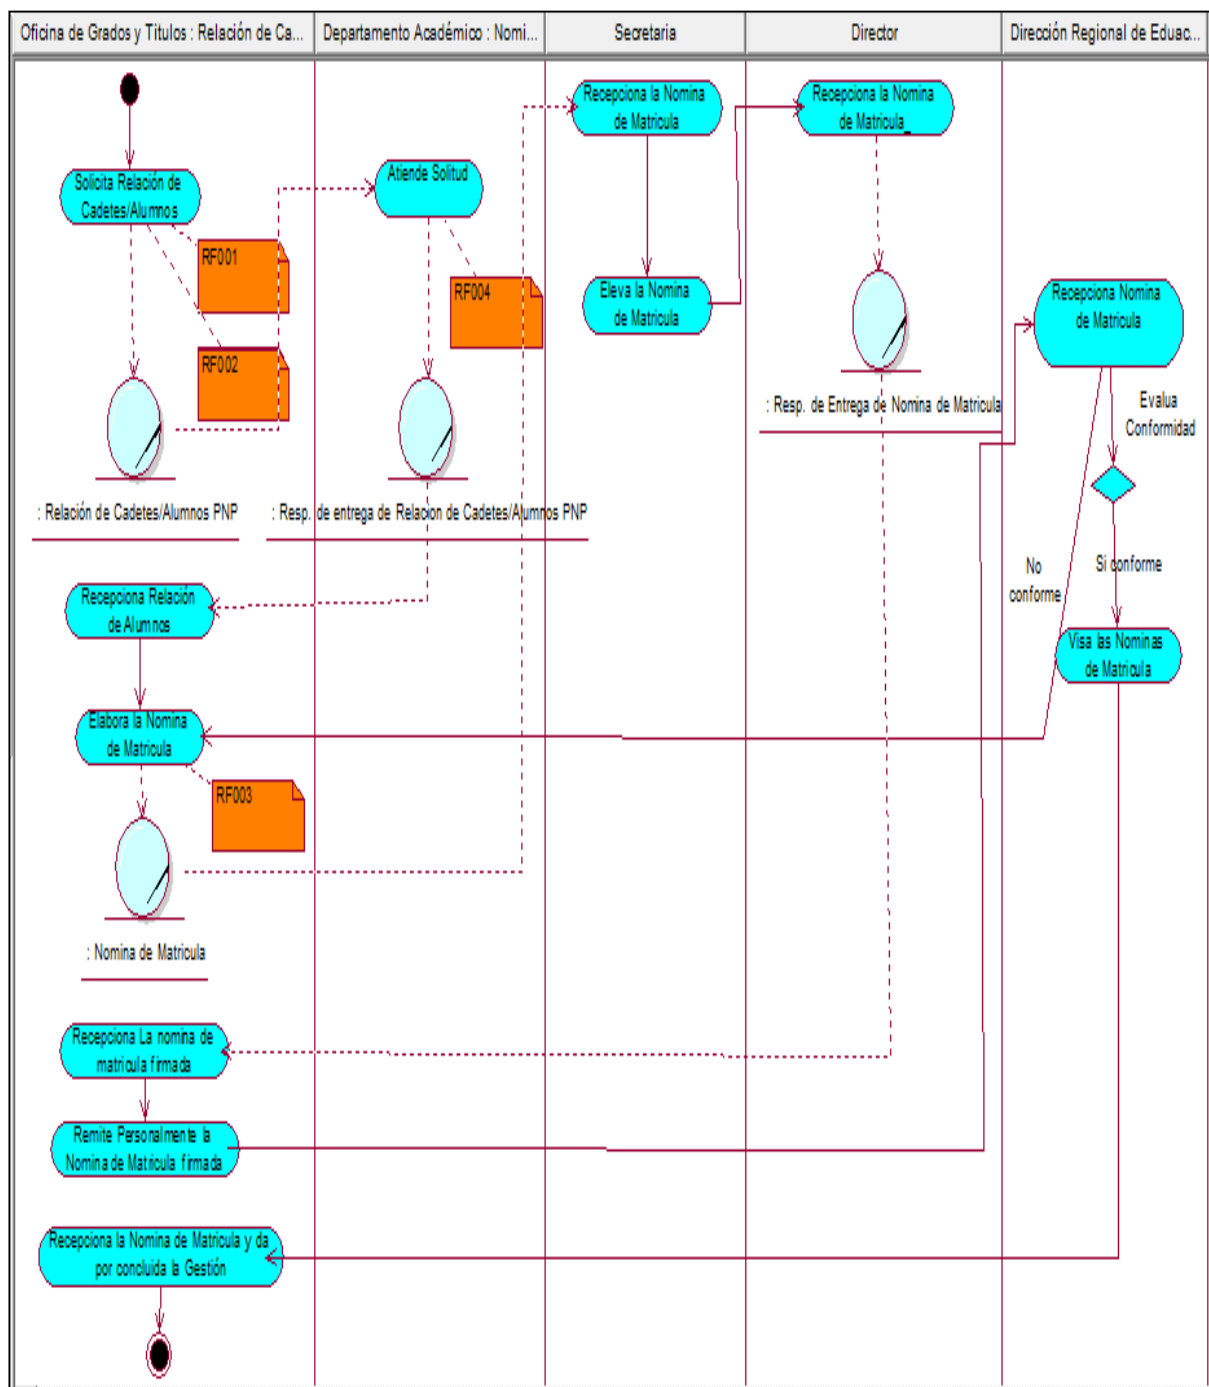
Oficina de Grados y Titulos : Relación de Ca...

Departamento Académico : Nomi...

Secretaria

Director

Dirección Regional de Educac...

Solicita Relación de Cadetes/Alumnos

RF001

RF002

Atiende Solitud

RF004

Recepciona la Nomina de Matricula

Eleva la Nomina de Matricula

Recepciona la Nomina de Matricula

: Resp. de Entrega de Nomina de Matricula

Recepciona Nomina de Matricula

Evalua Conformidad

: Relación de Cadetes/Alumnos PNP

: Resp. de entrega de Relacion de Cadetes/Alumnos PNP

No conforme

Si conforme

Recepciona Relación de Alumnos

Visa las Nominas de Matricula

Elabora la Nomina de Matricula

RF003

: Nomina de Matricula

Recepciona La nomina de matricula firmada

Remite Personalmente la Nomina de Matricula firmada

Recepciona la Nomina de Matricula y da por concluida la Gestión